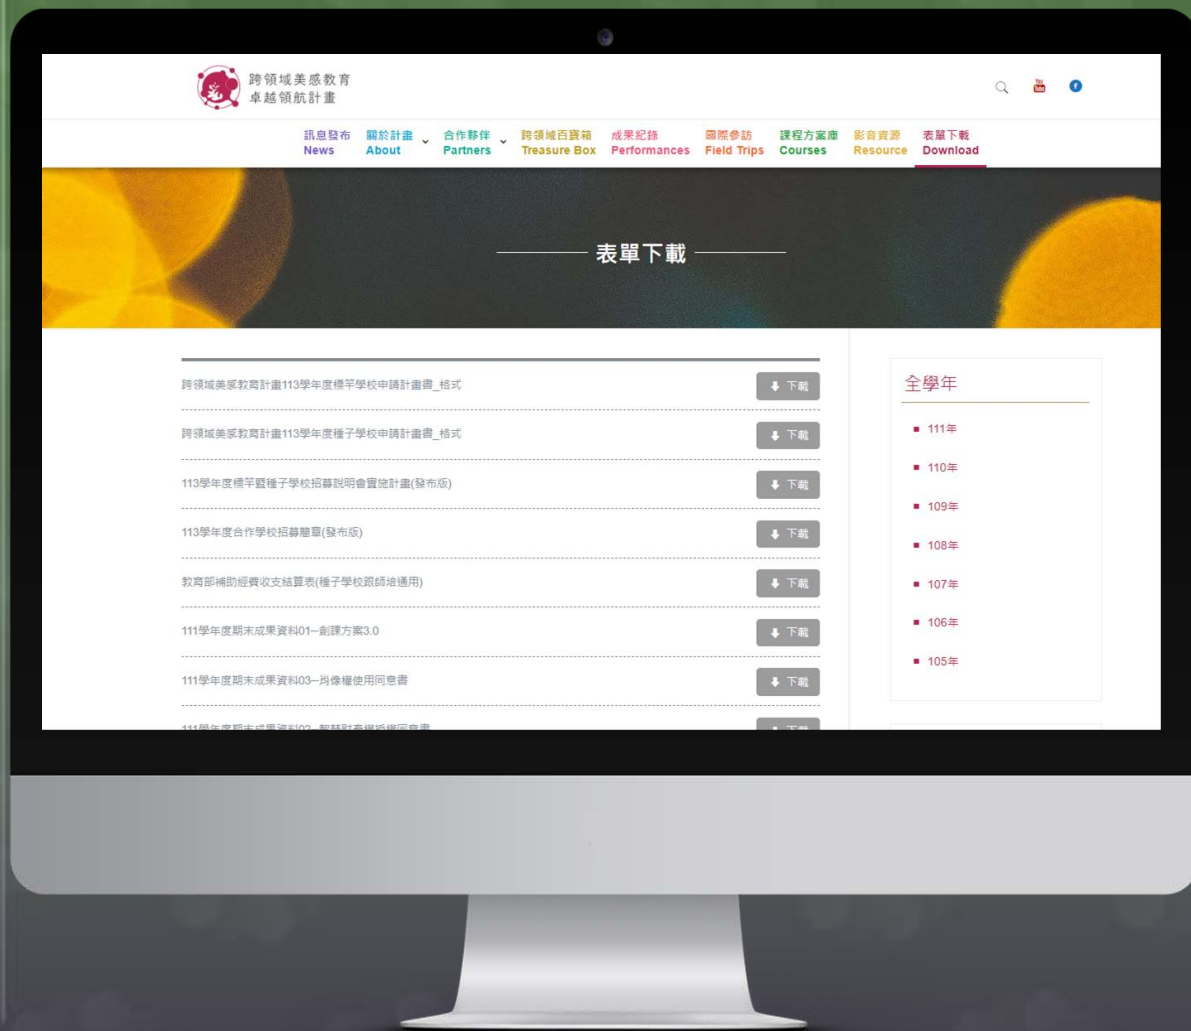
跨領域美感教育
卓越領航計畫

You Tube

訊息發布 News
關於計畫 About
合作夥伴 Partners
跨領域百寶箱 Treasure Box
成果紀錄 Performances
國際參訪 Field Trips
課程方案庫 Courses
影音資源 Resource
表單下載 Download

表單下載

跨領域美感教育計畫113學年度標竿學校申請計畫書_格式 下載
跨領域美感教育計畫113學年度種子學校申請計畫書_格式 下載
113學年度標竿暨種子學校招募說明會實施計畫(發布版) 下載
113學年度合作學校招募簡章(發布版) 下載
教育部補助經費收支結算表(種子學校跟師培通用) 下載
111學年度期末成果資料01─創課方案3.0 下載
111學年度期末成果資料03─肖像權使用同意書 下載
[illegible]

全學年
111年
110年
109年
108年
107年
106年
105年